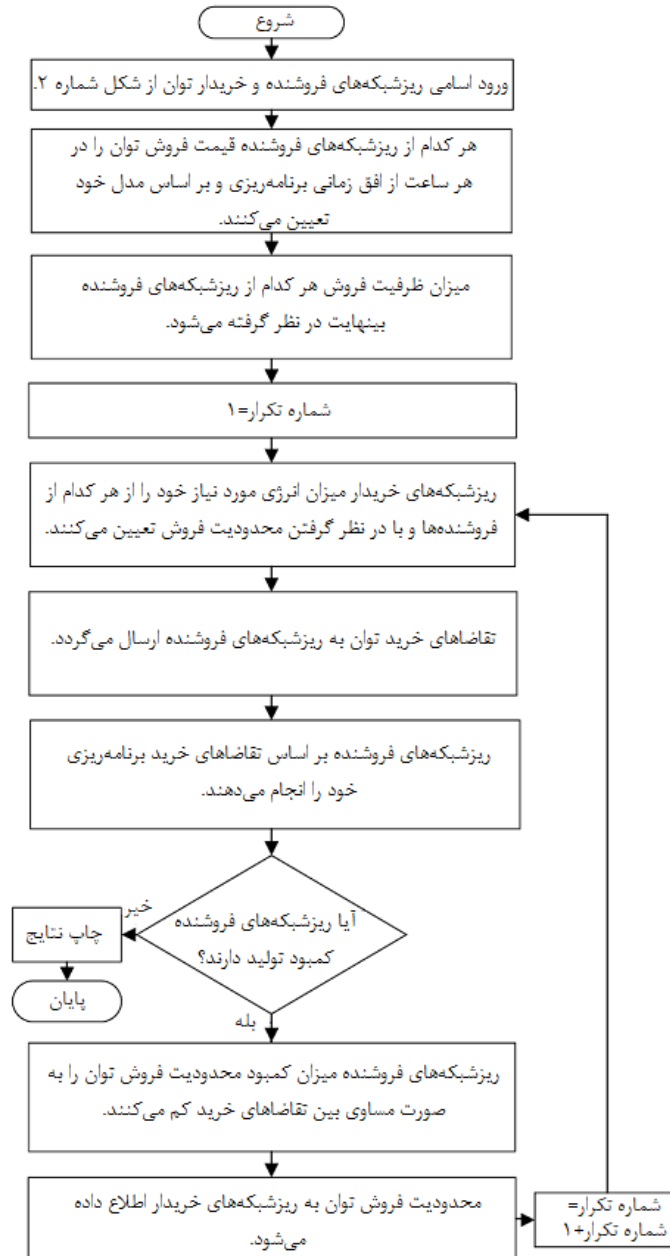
شروع

ورود اسامی ریزشبکه‌های فروشنده و خریدار توان از شکل شماره ۲.

هر کدام از ریزشبکه‌های فروشنده قیمت فروش توان را در هر ساعت از افق زمانی برنامه‌ریزی و بر اساس مدل خود تعیین می‌کنند.

میزان ظرفیت فروش هر کدام از ریزشبکه‌های فروشنده بینهایت در نظر گرفته می‌شود.

شماره تکرار=۱

ریزشبکه‌های خریدار میزان انرژی مورد نیاز خود را از هر کدام از فروشنده‌ها و با در نظر گرفتن محدودیت فروش تعیین می‌کنند.

تقاضاهای خرید توان به ریزشبکه‌های فروشنده ارسال می‌گردد.

ریزشبکه‌های فروشنده بر اساس تقاضاهای خرید برنامه‌ریزی خود را انجام می‌دهند.

آیا ریزشبکه‌های فروشنده کمبود تولید دارند؟

خیر

چاپ نتایج

پایان

بله

ریزشبکه‌های فروشنده میزان کمبود محدودیت فروش توان را به صورت مساوی بین تقاضاهای خرید کم می‌کنند.

محدودیت فروش توان به ریزشبکه‌های خریدار اطلاع داده می‌شود.

شماره تکرار= شماره تکرار+۱